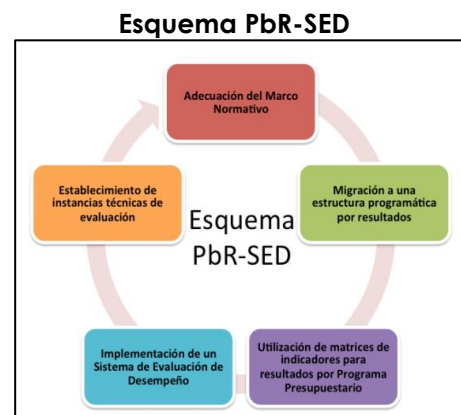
Esquema PbR-SED

Adecuación del Marco Normativo

Migración a una estructura programática por resultados

Utilización de matrices de indicadores para resultados por Programa Presupuestario

Implementación de un Sistema de Evaluación de Desempeño

Establecimiento de instancias técnicas de evaluación

Esquema PbR-SED